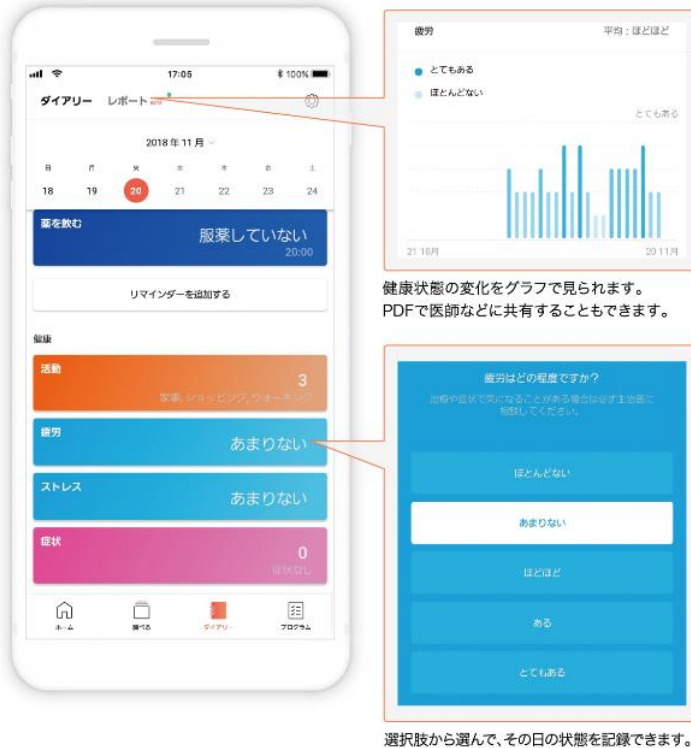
17:05 100%

ダイアリー レポート

2018 年 11 月

日 月 火 水 木 金 土
18 19 20 21 22 23 24

薬を飲む
服薬していない
20:00

リマインダーを追加する

健康

活動
3
家事, ショッピング, ウォーキング

疲労
あまりない

ストレス
あまりない

症状
0
症状なし

ホーム 調べる ダイアリー プログラム

疲労 平均：ほどほど

とてもある
ほとんどない
とてもある

21 10月 20 11月

健康状態の変化をグラフで見られます。PDFで医師などに共有することもできます。

疲労はどの程度ですか?
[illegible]

ほとんどない
あまりない
ほどほど
ある
とてもある

選択肢から選んで、その日の状態を記録できます。